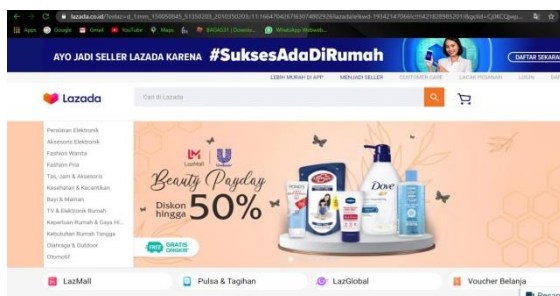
lazada.co.id/?redirect_1mm_150050845_51350203_2018350203::11:1664704267630748029&lazadaredkwd-19942147066c1742182898520118gclid=Cj0KCQiwp...

Apps Google Gmail YouTube Maps BAGAS31 | Downlo... WhatsApp Webweb...

AYO JADI SELLER LAZADA KARENA #SuksesAdaDiRumah DAFTAR SEKARANG

LEBIH MURAH DI APP MENJADI SELLER CUSTOMER CARE LACAK PESANAN LOGIN DAFTAR

Lazada

Cari di Lazada

Peralatan Elektronik
Aksesoris Elektronik
Fashion Wanita
Fashion Pria
Tas, Jam & Aksesoris
Kesehatan & Kecantikan
Bayi & Mainan
TV & Elektronik Rumah
Keperluan Rumah & Gaya Hi...
Kebutuhan Rumah Tangga
Olahraga & Outdoor
Otomotif

LazMall Unilever

Beauty Payday

Diskon hingga 50%

FREE GRATIS ONGKIR

Dove

LazMall Pulsa & Tagihan LazGlobal Voucher Belanja